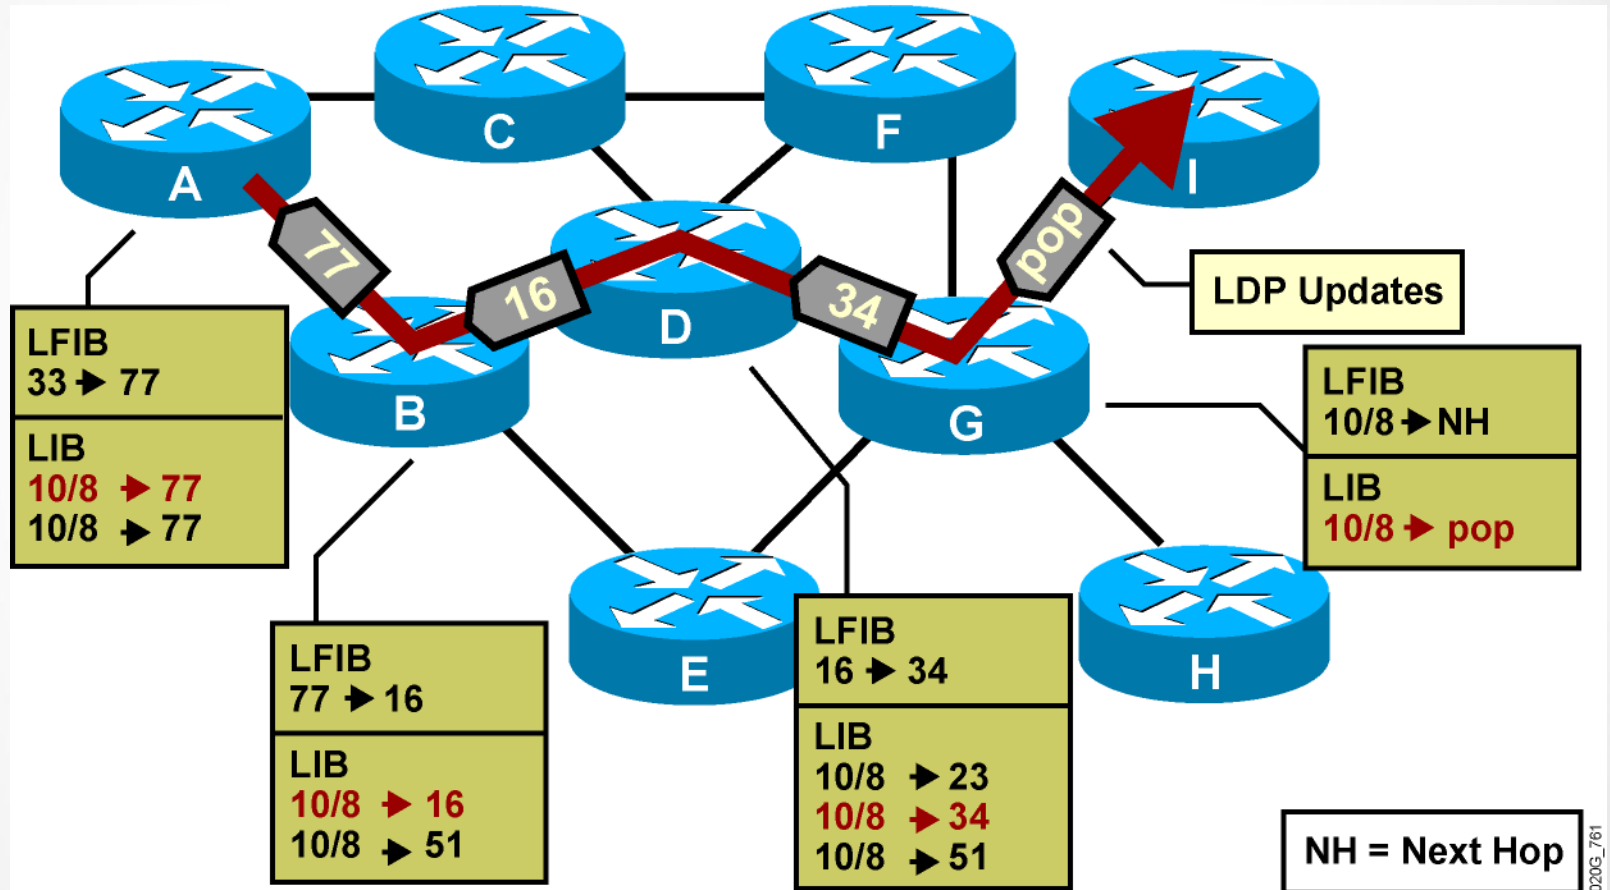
C

F

A

I

77

16

D

34

pop

LDP Updates

LFIB
33 → 77

LIB
10/8 → 77
10/8 → 77

B

G

LFIB
10/8 → NH

LIB
10/8 → pop

E

H

LFIB
77 → 16

LIB
10/8 → 16
10/8 → 51

LFIB
16 → 34

LIB
10/8 → 23
10/8 → 34
10/8 → 51

NH = Next Hop

020G_761